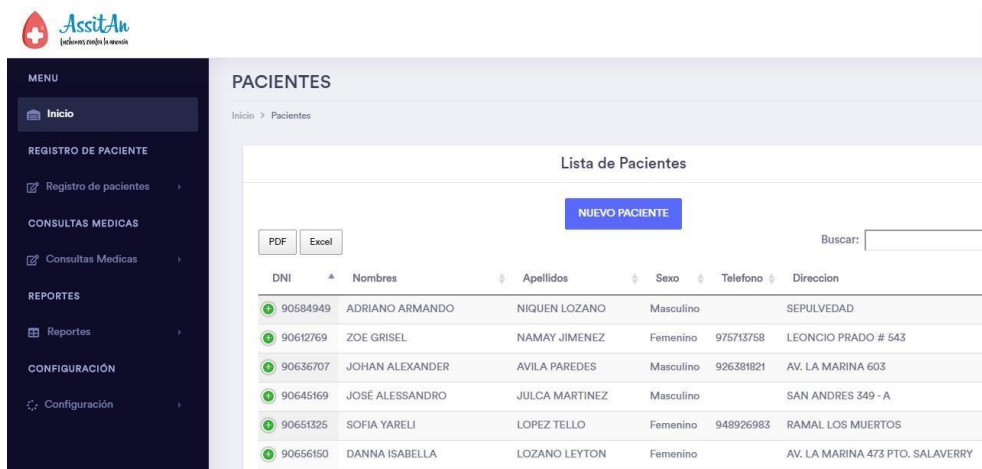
AssitAn
Luchemos contra la anemia

MENU
Inicio
REGISTRO DE PACIENTE
Registro de pacientes
CONSULTAS MEDICAS
Consultas Medicas
REPORTES
Reportes
CONFIGURACIÓN
Configuración

PACIENTES

Inicio > Pacientes

Lista de Pacientes

NUEVO PACIENTE

PDF Excel

Buscar:

| DNI | Nombres | Apellidos | Sexo | Telefono | Direccion |
|---|---|---|---|---|---|
| 90584949 | ADRIANO ARMANDO | NIQUEN LOZANO | Masculino | | SEPULVEDAD |
| 90612769 | ZOE GRISEL | NAMAY JIMENEZ | Femenino | 975713758 | LEONCIO PRADO # 543 |
| 90636707 | JOHAN ALEXANDER | AVILA PAREDES | Masculino | 926381821 | AV. LA MARINA 603 |
| 90645169 | JOSÉ ALESSANDRO | JULCA MARTINEZ | Masculino | | SAN ANDRES 349 - A |
| 90651325 | SOFIA YARELI | LOPEZ TELLO | Femenino | 948926983 | RAMAL LOS MUERTOS |
| 90656150 | DANNA ISABELLA | LOZANO LEYTON | Femenino | | AV. LA MARINA 473 PTO. SALAVERRY |